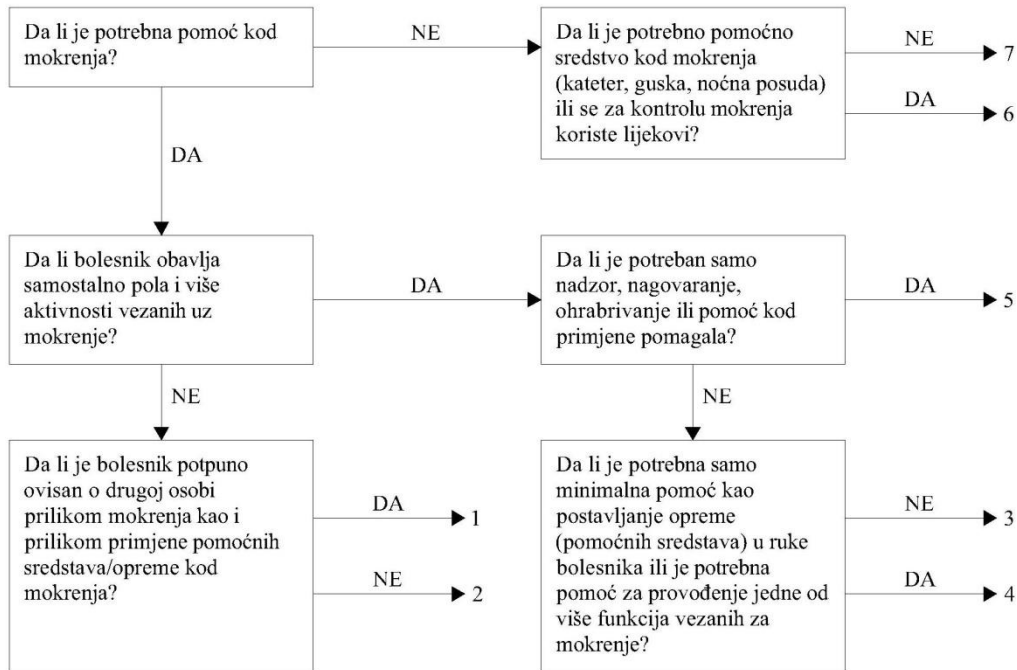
Da li je potrebna pomoć kod mokrenja?

NE

Da li je potrebno pomoćno sredstvo kod mokrenja (kateter, guska, noćna posuda) ili se za kontrolu mokrenja koriste lijekovi?

NE 7

DA 6

DA

Da li bolesnik obavlja samostalno pola i više aktivnosti vezanih uz mokrenje?

DA

Da li je potreban samo nadzor, nagovaranje, ohrabrivanje ili pomoć kod primjene pomagala?

DA 5

NE

NE

Da li je bolesnik potpuno ovisan o drugoj osobi prilikom mokrenja kao i prilikom primjene pomoćnih sredstava/opreme kod mokrenja?

DA 1

NE 2

Da li je potrebna samo minimalna pomoć kao postavljanje opreme (pomoćnih sredstava) u ruke bolesnika ili je potrebna pomoć za provođenje jedne od više funkcija vezanih za mokrenje?

NE 3

DA 4